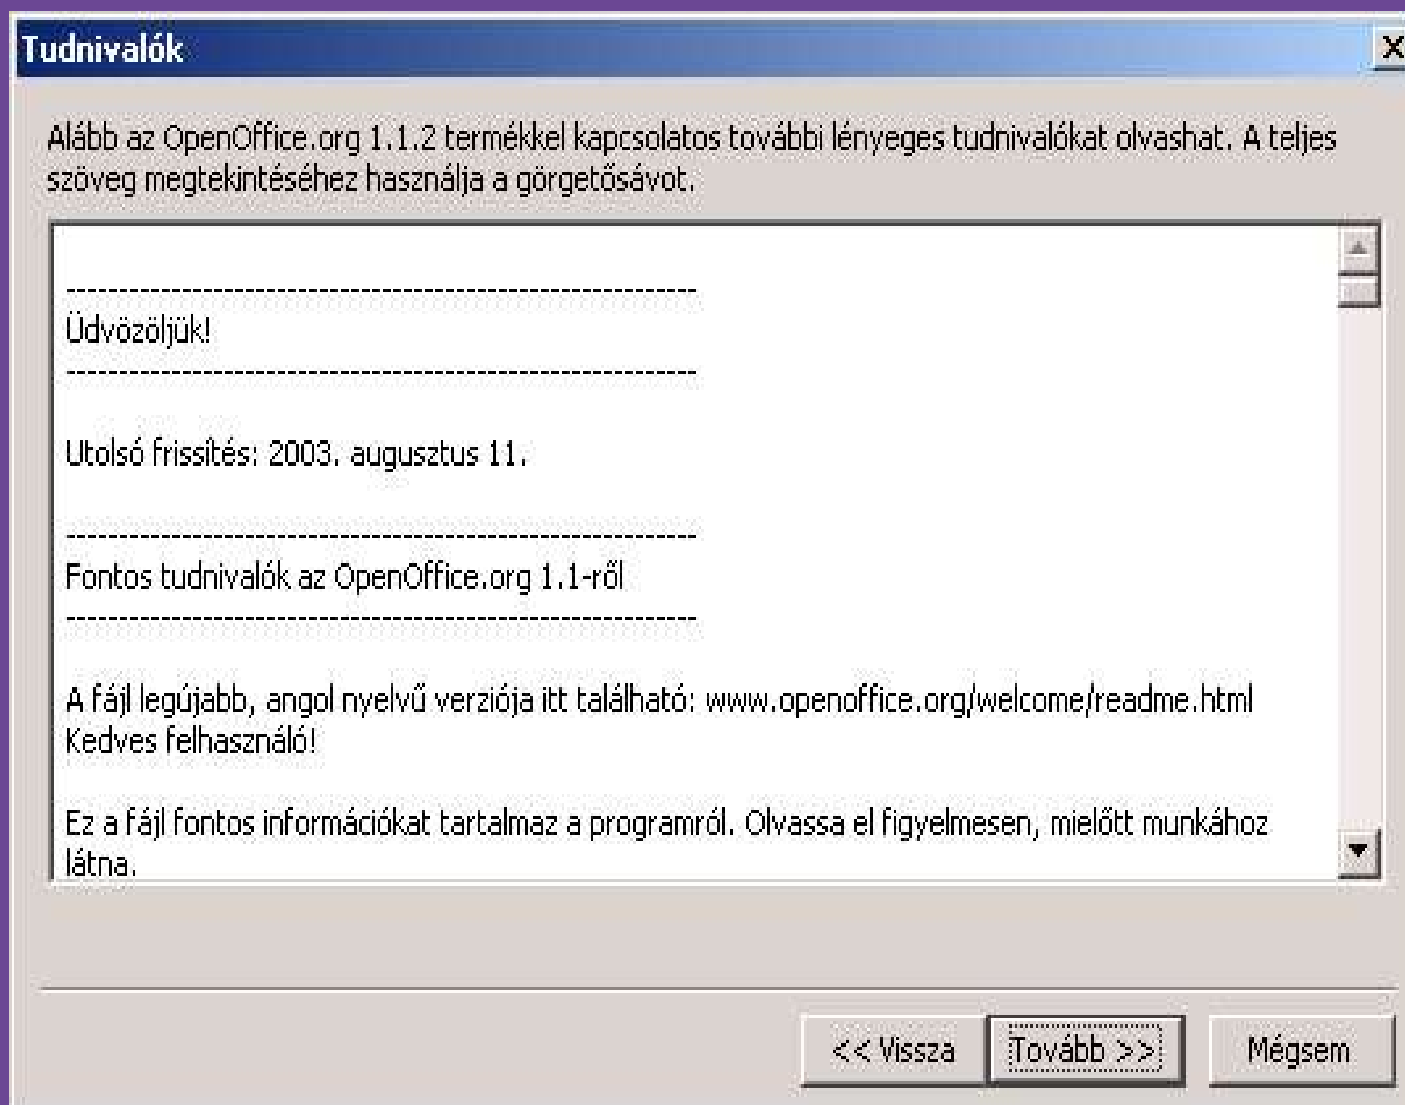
Tudnivalók

X

Alább az OpenOffice.org 1.1.2 termékkel kapcsolatos további lényeges tudnivalókat olvashat. A teljes szöveg megtekintéséhez használja a görgetősávot.

------------------------------------------------------------
Üdvözöljük!
------------------------------------------------------------

Utolsó frissítés: 2003. augusztus 11.

------------------------------------------------------------
Fontos tudnivalók az OpenOffice.org 1.1-ről
------------------------------------------------------------

A fájl legújabb, angol nyelvű verziója itt található: www.openoffice.org/welcome/readme.html
Kedves felhasználó!

Ez a fájl fontos információkat tartalmaz a programról. Olvassa el figyelmesen, mielőtt munkához látna.

<< Vissza

Tovább >>

Mégsem